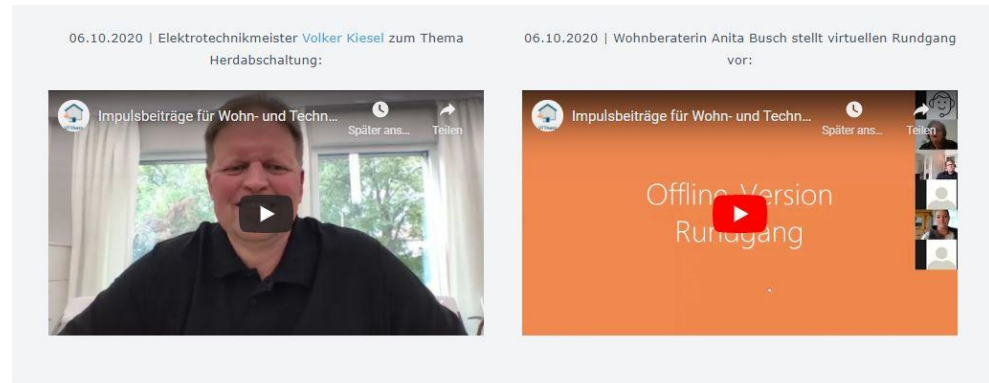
06.10.2020 | Elektrotechnikmeister Volker Kiesel zum Thema Herdabschaltung:

Impulsbeiträge für Wohn- und Techn...

Später ans...

Teilen

06.10.2020 | Wohnberaterin Anita Busch stellt virtuellen Rundgang vor:

Impulsbeiträge für Wohn- und Techn...

Später ans...

Teilen

Offline Version Rundgang